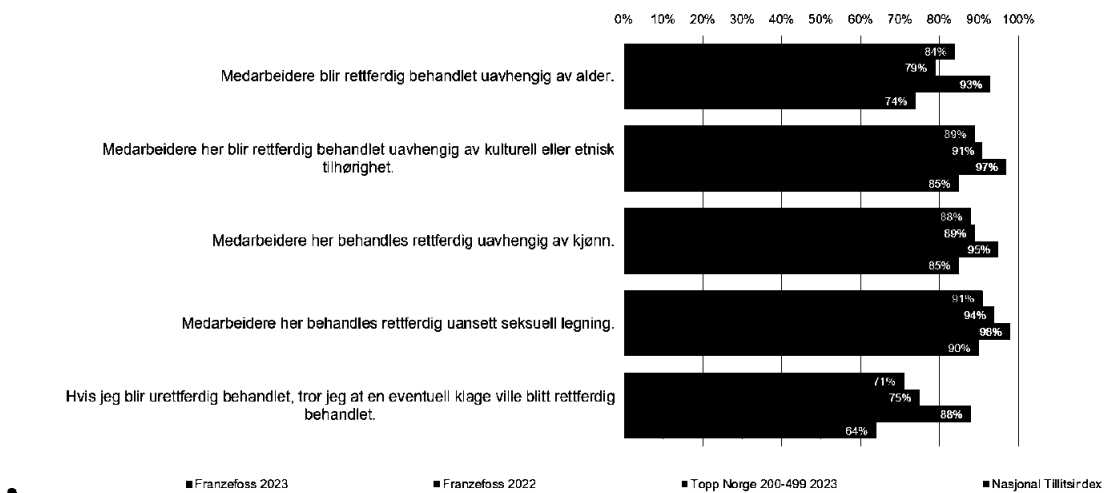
0% 10% 20% 30% 40% 50% 60% 70% 80% 90% 100%

Medarbeidere blir rettferdig behandlet uavhengig av alder.
84%
79%
93%
74%

Medarbeidere her blir rettferdig behandlet uavhengig av kulturell eller etnisk tilhørighet.
89%
91%
97%
85%

Medarbeidere her behandles rettferdig uavhengig av kjønn.
88%
89%
95%
85%

Medarbeidere her behandles rettferdig uansett seksuell legning.
91%
94%
96%
90%

Hvis jeg blir urettferdig behandlet, tror jeg at en eventuell klage ville blitt rettferdig behandlet.
71%
75%
88%
64%

■ Franzefoss 2023 ■ Franzefoss 2022 ■ Topp Norge 200-499 2023 ■ Nasjonal Tillitsindex